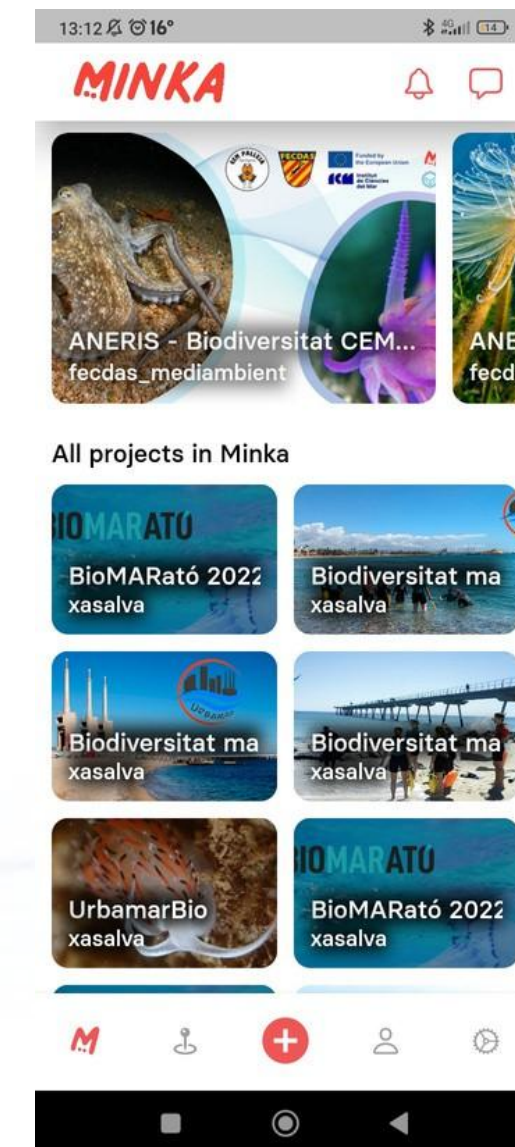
13:12 16°

MINKA

FECDAS
Funded by the European Union
ICM Institut de Ciències del Mar

ANERIS - Biodiversitat CEM...
fecdas_mediambient

ANE
fecd

All projects in Minka

BIOMARATÓ
BioMARató 2022
xasalva

Biodiversitat ma
xasalva

URBAMAR
Biodiversitat ma
xasalva

Biodiversitat ma
xasalva

UrbamarBio
xasalva

BIOMARATÓ
BioMARató 2022
xasalva

M